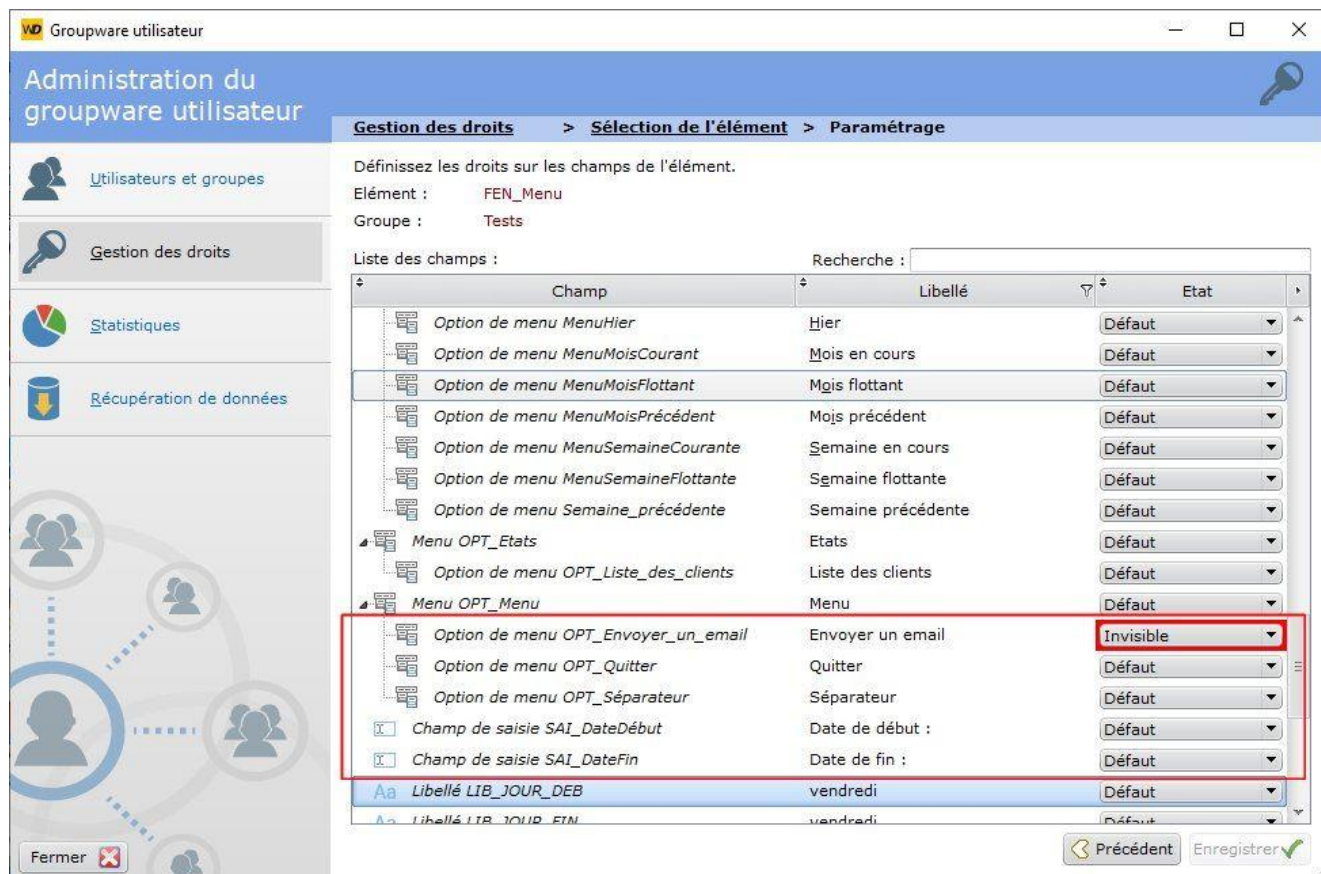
WD Groupware utilisateur

Administration du groupware utilisateur

Utilisateurs et groupes

Gestion des droits

Statistiques

Récupération de données

Fermer

Gestion des droits > Sélection de l'élément > Paramétrage

Définissez les droits sur les champs de l'élément.
Elément : FEN_Menu
Groupe : Tests

Liste des champs :
Recherche :

| Champ | Libellé | Etat |
|---|---|---|
| Option de menu MenuHier | Hier | Défaut |
| Option de menu MenuMoisCourant | Mois en cours | Défaut |
| Option de menu MenuMoisFlottant | Mois flottant | Défaut |
| Option de menu MenuMoisPrécédent | Mois précédent | Défaut |
| Option de menu MenuSemaineCourante | Semaine en cours | Défaut |
| Option de menu MenuSemaineFlottante | Semaine flottante | Défaut |
| Option de menu Semaine_précédente | Semaine précédente | Défaut |
| Menu OPT_Etats | Etats | Défaut |
| Option de menu OPT_Liste_des_clients | Liste des clients | Défaut |
| Menu OPT_Menu | Menu | Défaut |
| Option de menu OPT_Envoyer_un_email | Envoyer un email | Invisible |
| Option de menu OPT_Quitter | Quitter | Défaut |
| Option de menu OPT_Séparateur | Séparateur | Défaut |
| Champ de saisie SAI_DateDébut | Date de début : | Défaut |
| Champ de saisie SAI_DateFin | Date de fin : | Défaut |
| Libellé LIB_JOUR_DEB | vendredi | Défaut |
| Libellé LIB_JOUR_FIN | vendredi | Défaut |

Précédent
Enregistrer